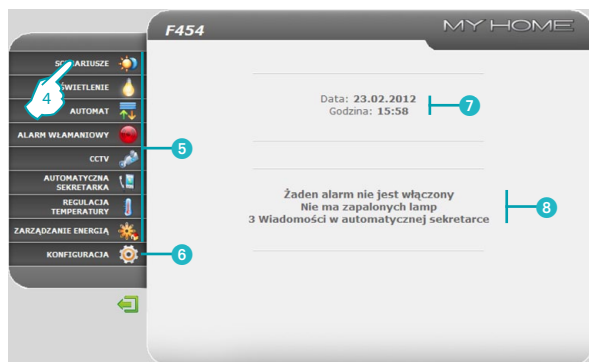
F454

MY HOME

SCENARIUSZE

4

OŚWIETLENIE

AUTOMAT

ALARM WŁAMANIOWY

5

CCTV

AUTOMATYCZNA SEKRETARKA

REGULACJA TEMPERATURY

ZARZĄDZANIE ENERGIĄ

KONFIGURACJA

6

Data: 23.02.2012
Godzina: 15:58

7

Żaden alarm nie jest włączony
Nie ma zapalonych lamp
3 Wiadomości w automatycznej sekretarce

8